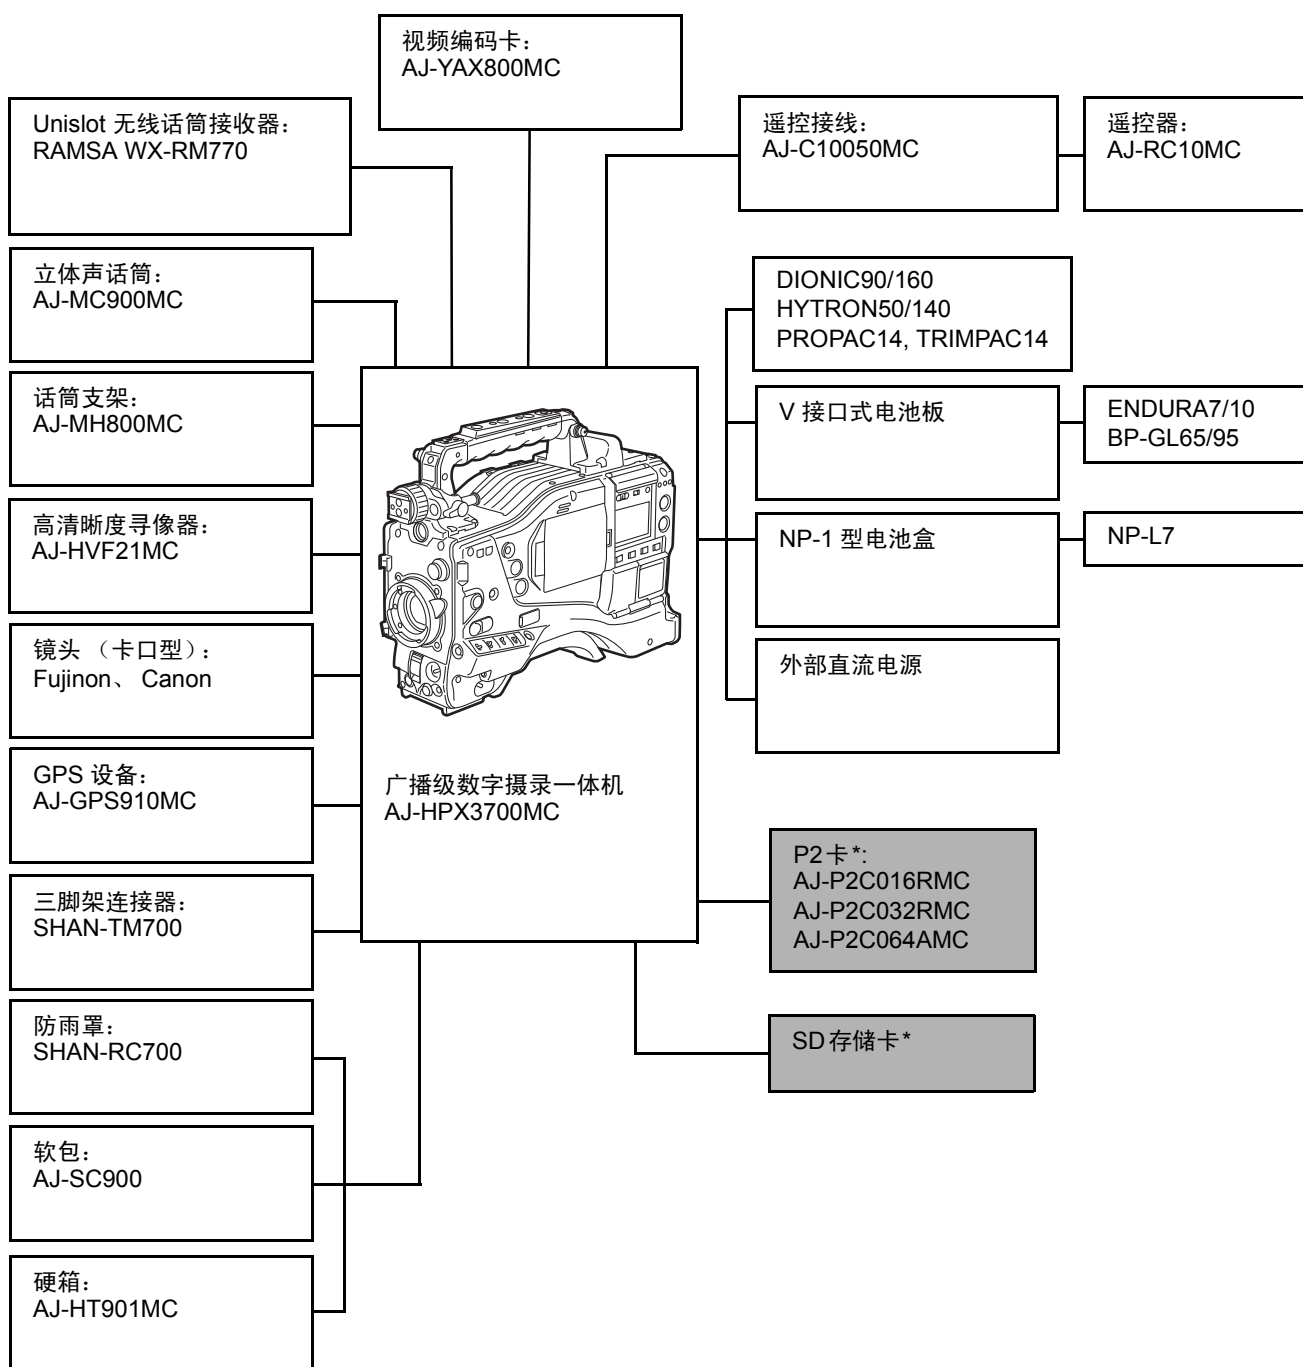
视频编码卡：
AJ-YAX800MC

Unislot 无线话筒接收器：
RAMSA WX-RM770

遥控接线：
AJ-C10050MC

遥控器：
AJ-RC10MC

立体声话筒：
AJ-MC900MC

话筒支架：
AJ-MH800MC

高清晰度寻像器：
AJ-HVF21MC

镜头 （卡口型）：
Fujinon、 Canon

GPS 设备：
AJ-GPS910MC

三脚架连接器：
SHAN-TM700

防雨罩：
SHAN-RC700

软包：
AJ-SC900

硬箱：
AJ-HT901MC

广播级数字摄录一体机
AJ-HPX3700MC

DIONIC90/160
HYTRON50/140
PROPAC14, TRIMPAC14

V 接口式电池板

ENDURA7/10
BP-GL65/95

NP-1 型电池盒

NP-L7

外部直流电源

P2 卡 *:
AJ-P2C016RMC
AJ-P2C032RMC
AJ-P2C064AMC

SD 存储卡 *